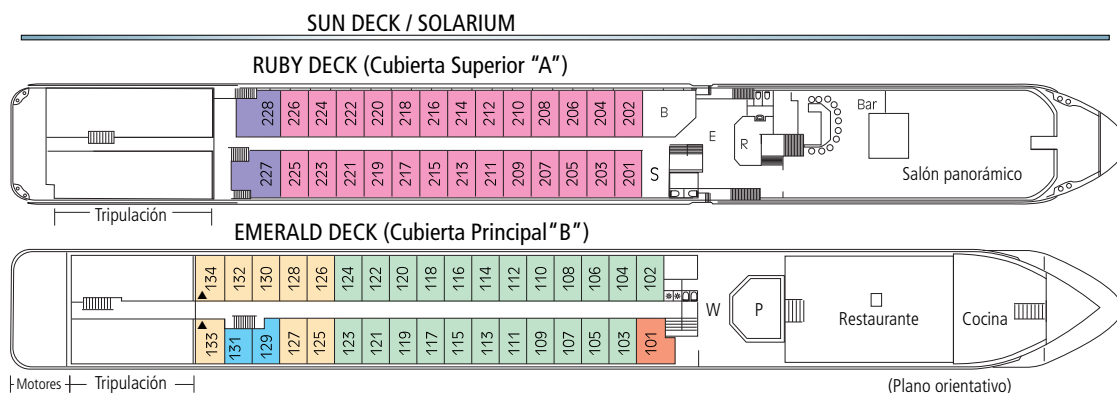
SUN DECK / SOLARIUM

RUBY DECK (Cubierta Superior "A")

228 226 224 222 220 218 216 214 212 210 208 206 204 202 B

E

R

Bar

227 225 223 221 219 217 215 213 211 209 207 205 203 201 S

Salón panorámico

Tripulación

EMERALD DECK (Cubierta Principal "B")

134 132 130 128 126 124 122 120 118 116 114 112 110 108 106 104 102

W

P

Restaurante

Cocina

133 131 129 127 125 123 121 119 117 115 113 111 109 107 105 103 101

Motores Tripulación

(Plano orientativo)